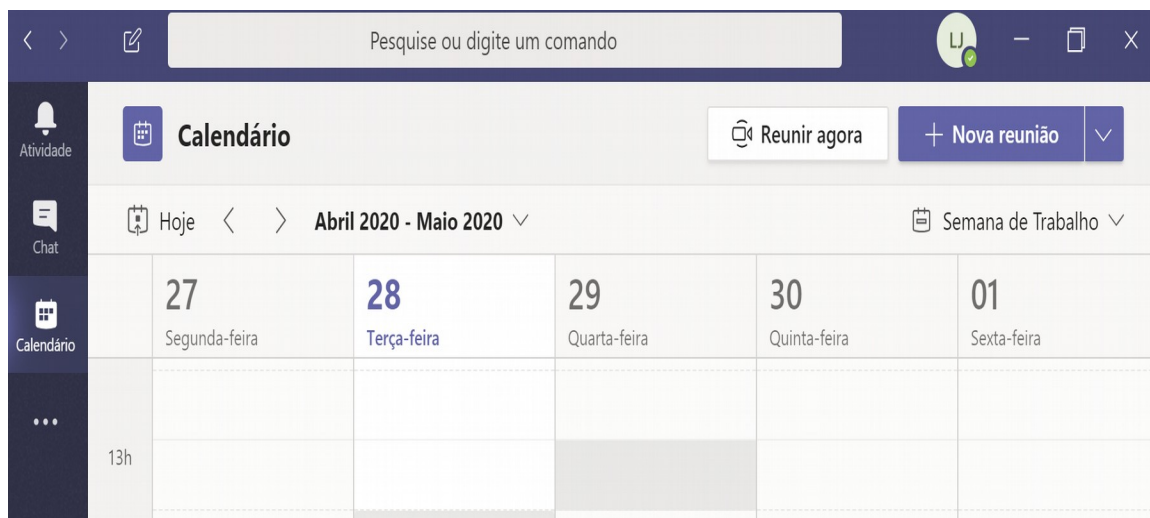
Pesquise ou digite um comando

LJ

Atividade

Chat

Calendário

...

Calendário

Reunir agora

+ Nova reunião

Hoje

Abril 2020 - Maio 2020

Semana de Trabalho

| | 27 Segunda-feira | 28 Terça-feira | 29 Quarta-feira | 30 Quinta-feira | 01 Sexta-feira |
|---|---|---|---|---|---|
| 13h | | | | | |